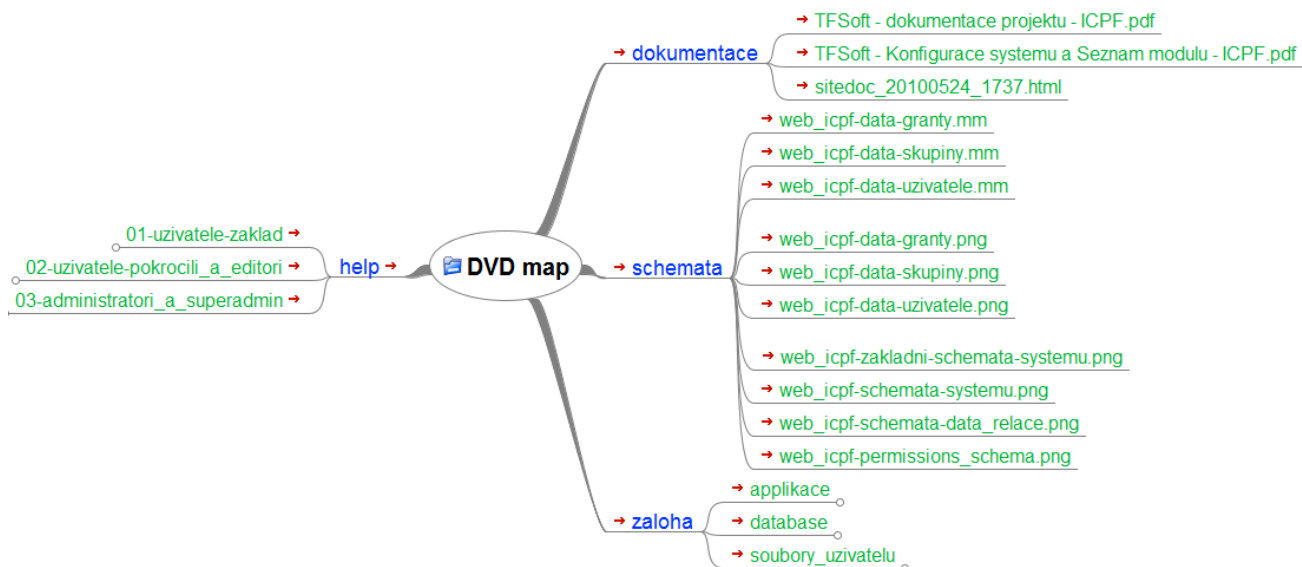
DVD map

dokumentace
TFSoft - dokumentace projektu - ICPF.pdf
TFSoft - Konfigurace systemu a Seznam modulu - ICPF.pdf
sitedoc_20100524_1737.html

schemata
web_icpf-data-granty.mm
web_icpf-data-skupiny.mm
web_icpf-data-uzivatele.mm
web_icpf-data-granty.png
web_icpf-data-skupiny.png
web_icpf-data-uzivatele.png
web_icpf-zakladni-schemata-systemu.png
web_icpf-schemata-systemu.png
web_icpf-schemata-data_relace.png
web_icpf-permissions_schema.png

zaloha
applikace
database
soubory_uzivatelu

help
01-uzivatele-zaklad
02-uzivatele-pokrocili_a_editori
03-administratori_a_superadmin